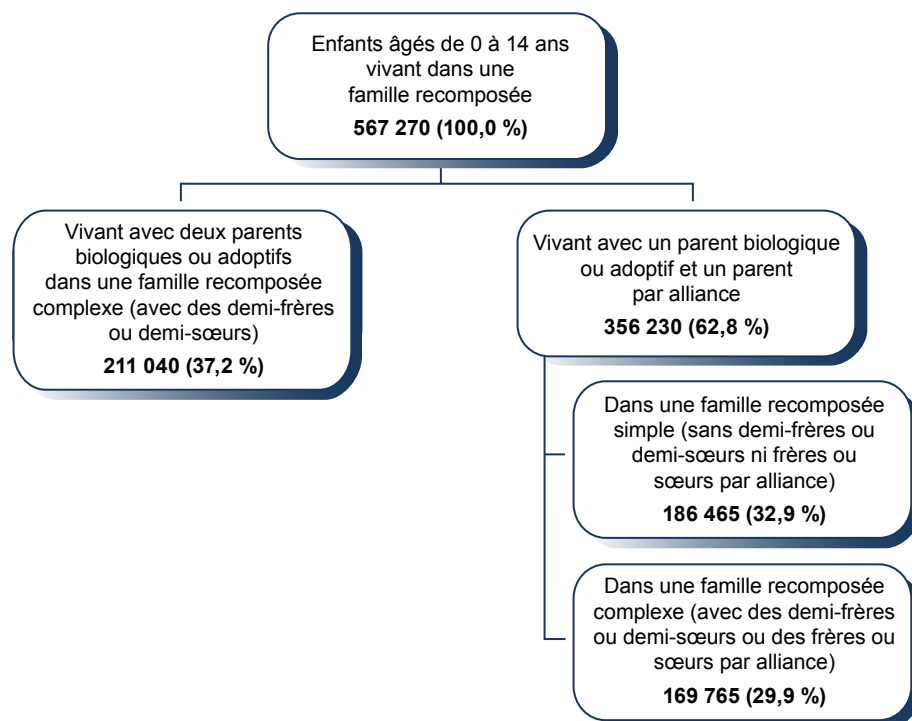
Enfants âgés de 0 à 14 ans vivant dans une famille recomposée
**567 270 (100,0 %)**

Vivant avec deux parents biologiques ou adoptifs dans une famille recomposée complexe (avec des demi-frères ou demi-sœurs)
**211 040 (37,2 %)**

Vivant avec un parent biologique ou adoptif et un parent par alliance
**356 230 (62,8 %)**

Dans une famille recomposée simple (sans demi-frères ou demi-sœurs ni frères ou sœurs par alliance)
**186 465 (32,9 %)**

Dans une famille recomposée complexe (avec des demi-frères ou demi-sœurs ou des frères ou sœurs par alliance)
**169 765 (29,9 %)**